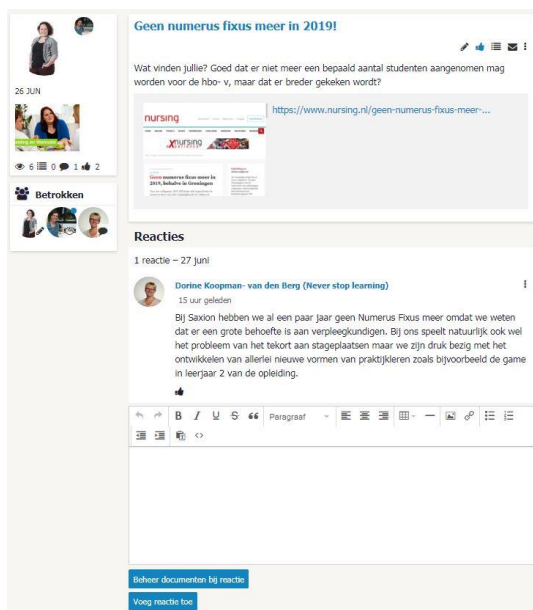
26 JUN

6 0 1 2

Betrokken

Geen numerus fixus meer in 2019!

Wat vinden jullie? Goed dat er niet meer een bepaald aantal studenten aangenomen mag worden voor de hbo- v, maar dat er breder gekeken wordt?

nursing

Geen numerus fixus meer in 2019, behalve in Groningen

https://www.nursing.nl/geen-numerus-fixus-meer-...

Reacties

1 reactie – 27 juni

Dorine Koopman- van den Berg (Never stop learning)

15 uur geleden

Bij Saxion hebben we al een paar jaar geen Numerus Fixus meer omdat we weten dat er een grote behoefte is aan verpleegkundigen. Bij ons speelt natuurlijk ook wel het probleem van het tekort aan stageplaatsen maar we zijn druk bezig met het ontwikkelen van allerlei nieuwe vormen van praktijkleren zoals bijvoorbeeld de game in leerjaar 2 van de opleiding.

Paragraaf

Beheer documenten bij reactie

Voeg reactie toe